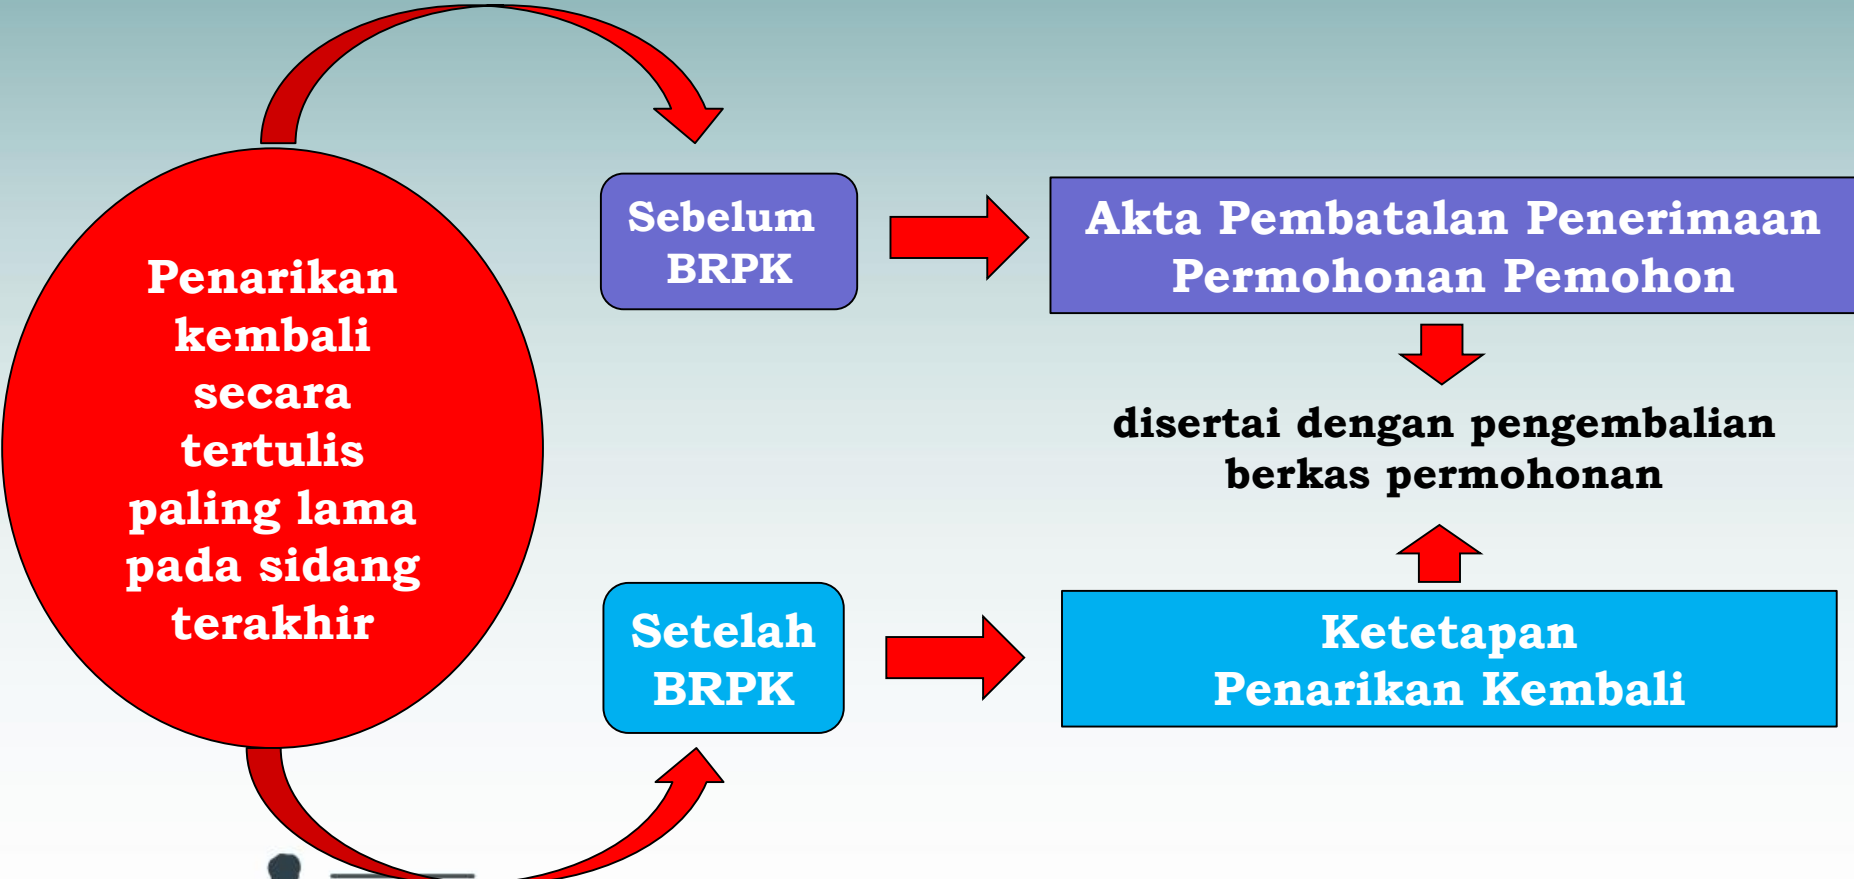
Penarikan kembali secara tertulis paling lama pada sidang terakhir

Sebelum BRPK

Akta Pembatalan Penerimaan Permohonan Pemohon

disertai dengan pengembalian berkas permohonan

Setelah BRPK

Ketetapan Penarikan Kembali